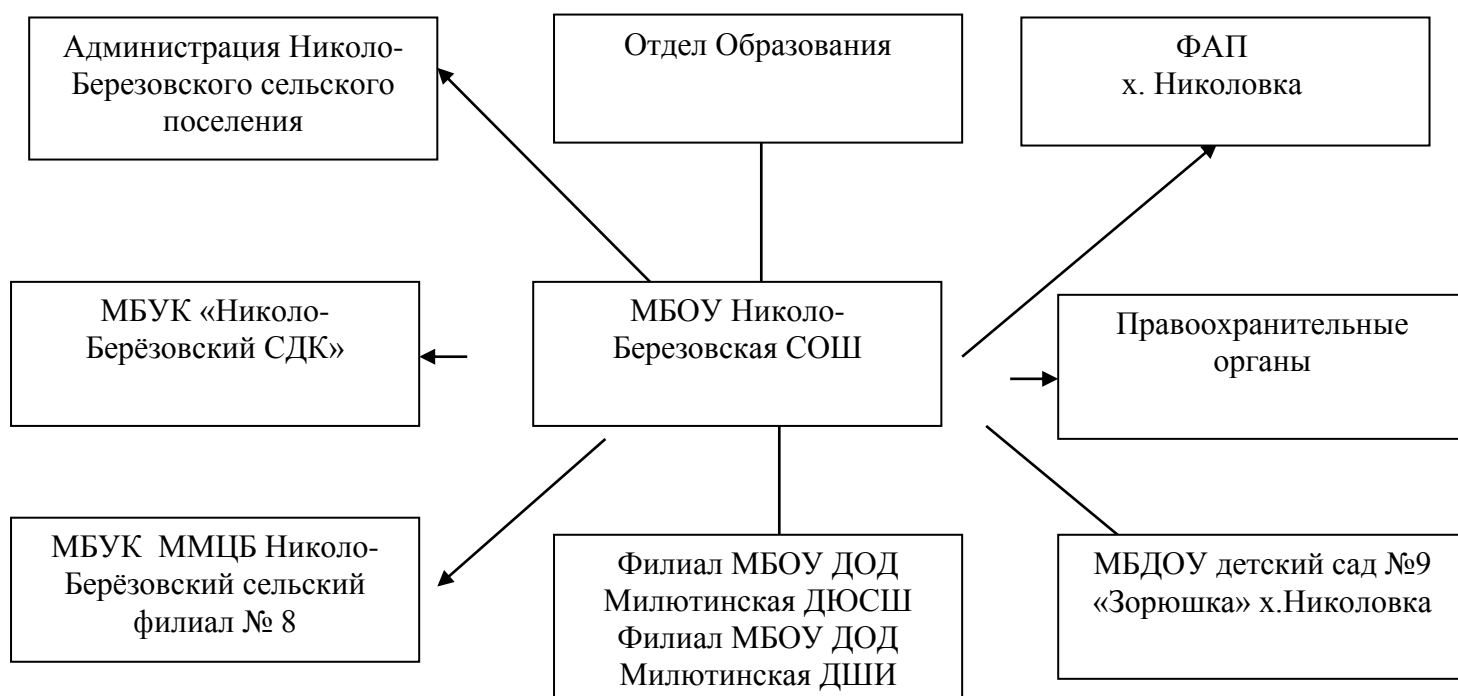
Администрация Николо-Березовского сельского поселения

Отдел Образования

ФАП
х. Николовка

МБУК «Николо-Берёзовский СДК»

МБОУ Николо-Березовская СОШ

Правоохранительные органы

МБУК ММЦБ Николо-Берёзовский сельский филиал № 8

Филиал МБОУ ДОД Милютинская ДЮСШ
Филиал МБОУ ДОД Милютинская ДШИ

МБДОУ детский сад №9 «Зорюшка» х.Николовка